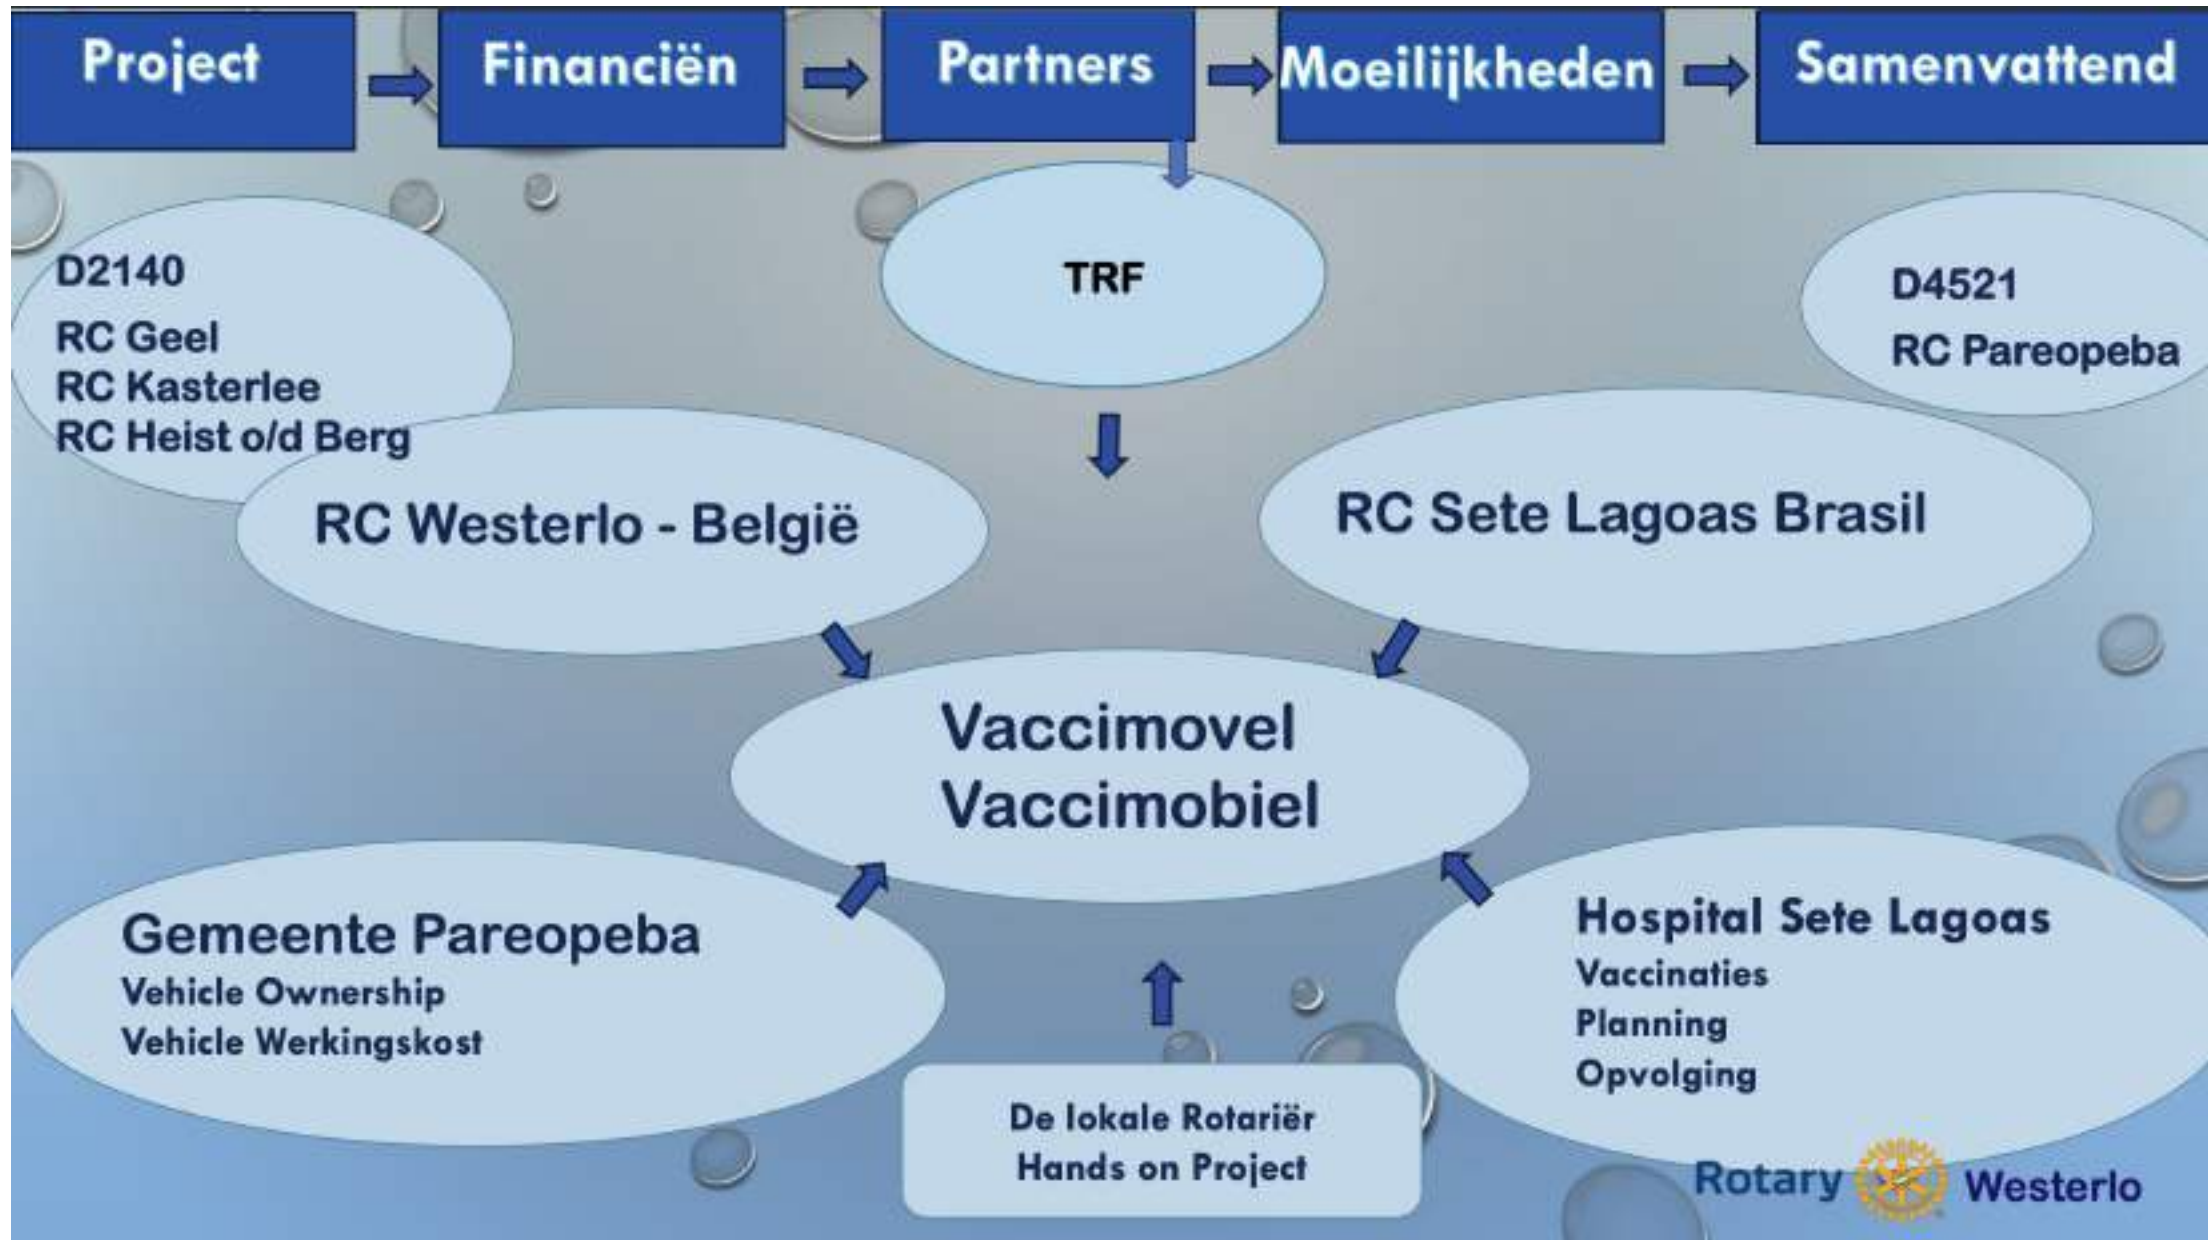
Project Financiën Partners Moeilijkheden Samenvattend

D2140
RC Geel
RC Kasterlee
RC Heist o/d Berg

TRF

D4521
RC Pareopeba

RC Westerlo - België

RC Sete Lagoas Brasil

Vaccimovel
Vaccimobiel

Gemeente Pareopeba
Vehicle Ownership
Vehicle Werkingskost

Hospital Sete Lagoas
Vaccinaties
Planning
Opvolging

De lokale Rotariër
Hands on Project

Rotary Westerlo